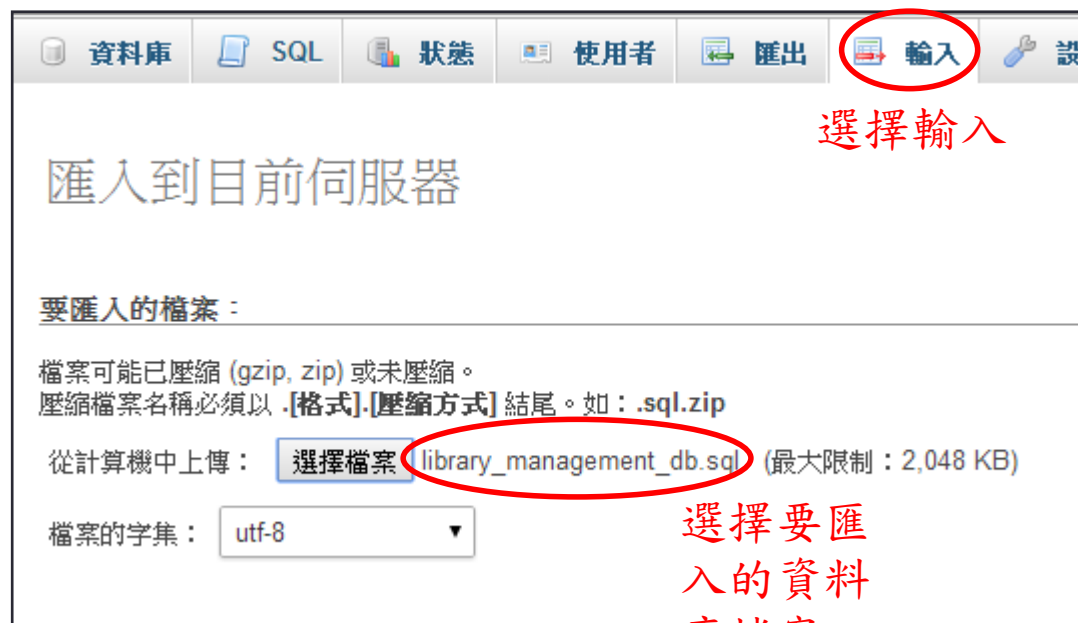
資料庫　SQL　狀態　使用者　匯出　輸入　設

選擇輸入

匯入到目前伺服器

要匯入的檔案：

檔案可能已壓縮 (gzip, zip) 或未壓縮。
壓縮檔案名稱必須以 **.[格式].[壓縮方式]** 結尾。如：**.sql.zip**

從計算機中上傳：　選擇檔案　library_management_db.sql　(最大限制：2,048 KB)

檔案的字集：　utf-8 ▼

選擇要匯入的資料
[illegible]